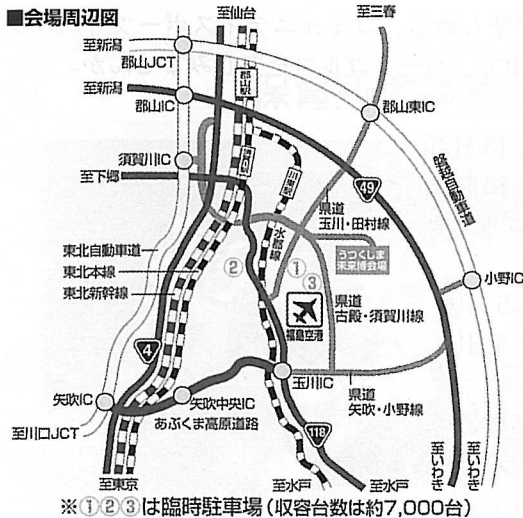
■会場周辺図

至仙台
至三春
至新潟
郡山JCT
至新潟
郡山IC
郡山駅
郡山東IC
磐越自動車道
須賀川IC
至下郷
49
県道玉川・田村線
東北自動車道
水郡線
うつくしま未来博会場
東北本線
東北新幹線
②
①
③
小野IC
県道古殿・須賀川線
福島空港
4
矢吹IC
矢吹中央IC
玉川IC
県道矢吹・小野線
あぶくま高原道路
至川口JCT
118
至東京
至水戸
至水戸
至いわき
至いわき

※①②③は臨時駐車場（収容台数は約7,000台）